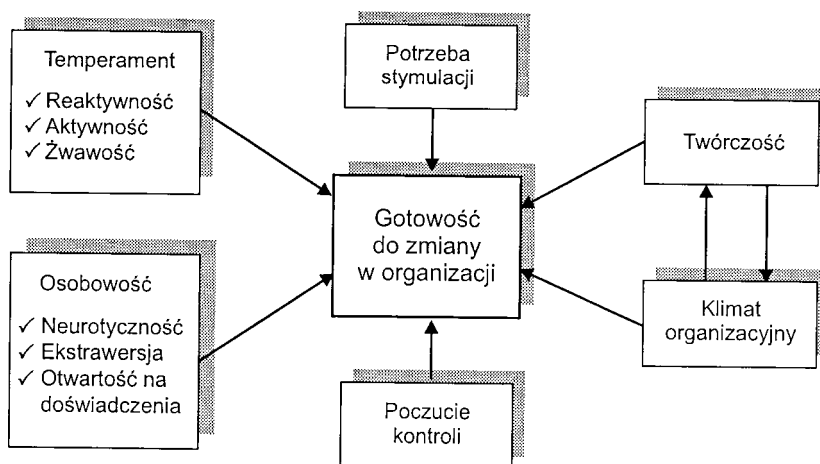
Temperament
✓ Reaktywność
✓ Aktywność
✓ Żwawość

Potrzeba stymulacji

Twórczość

Gotowość do zmiany w organizacji

Osobowość
✓ Neurotyczność
✓ Ekstrawersja
✓ Otwartość na doświadczenia

Klimat organizacyjny

Poczucie kontroli